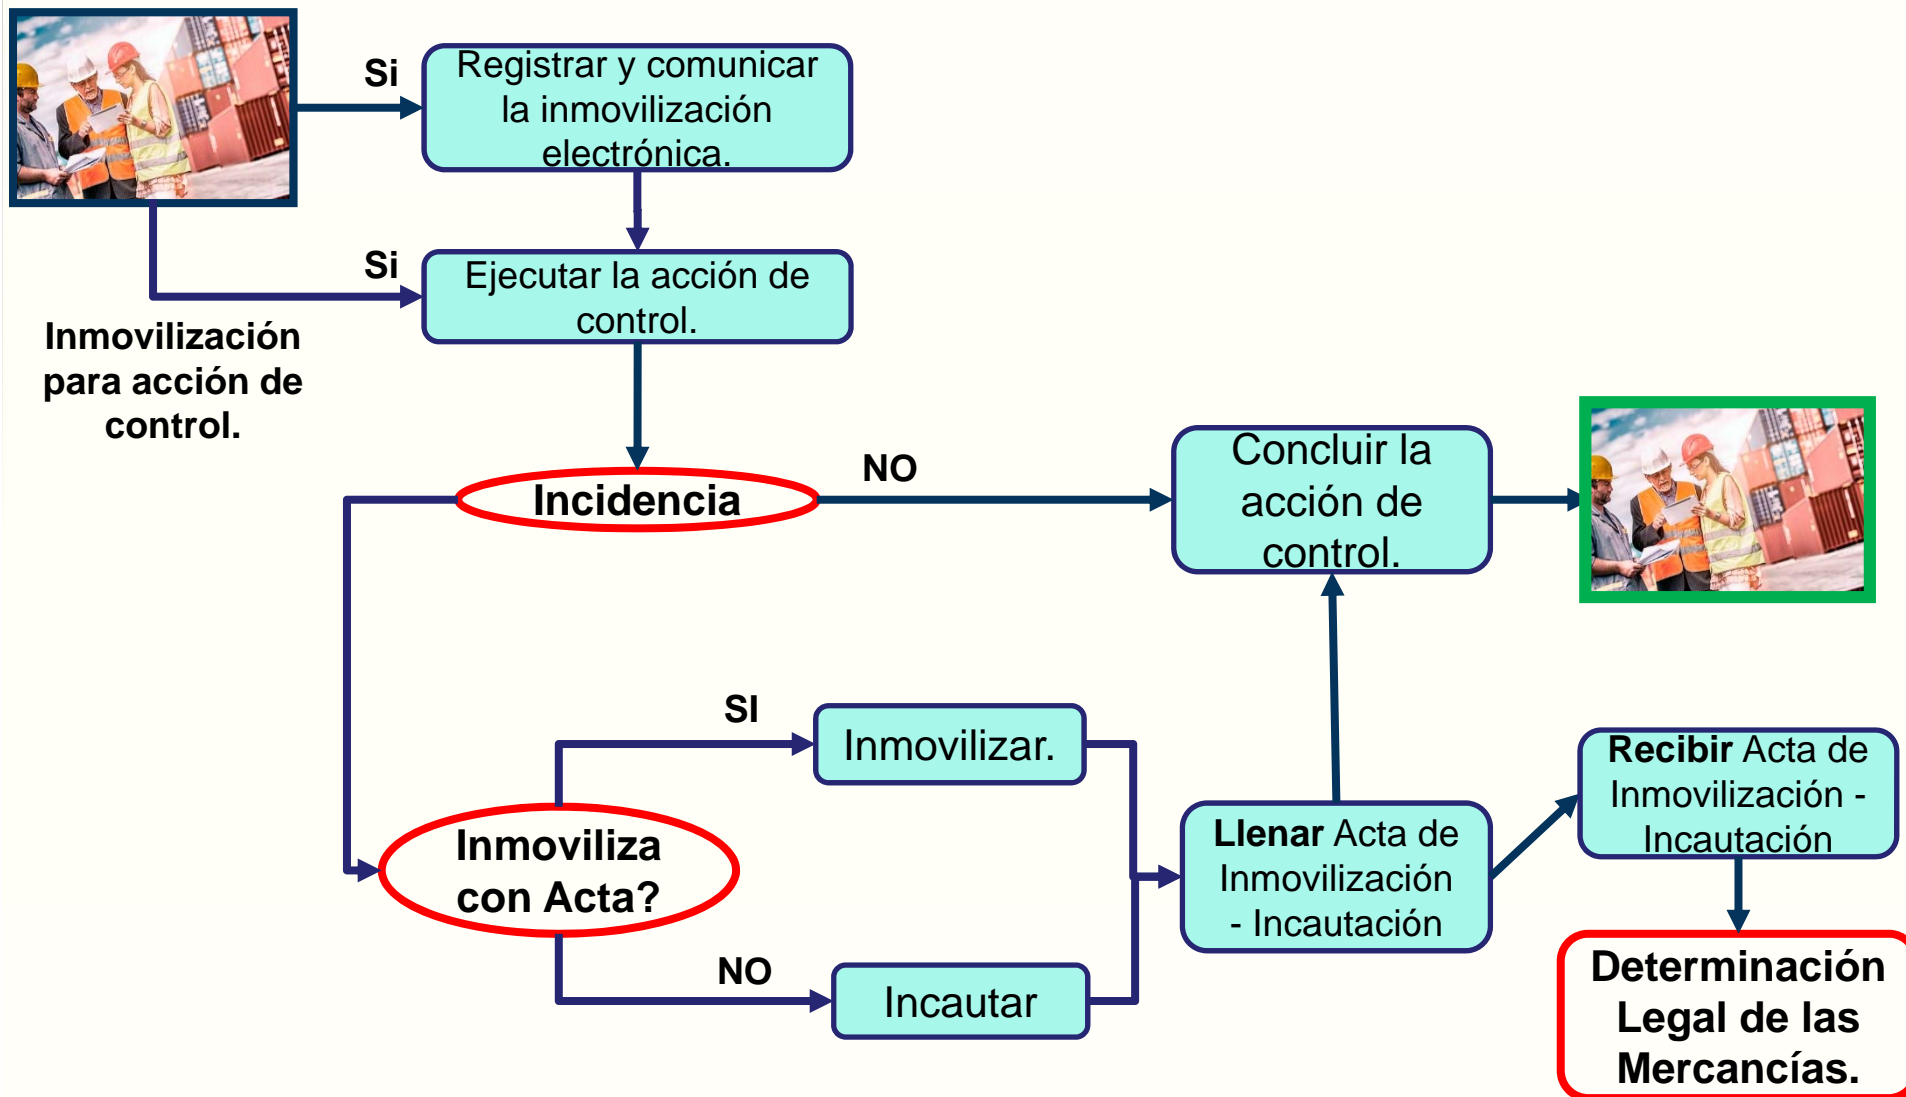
Si

Registrar y comunicar la inmovilización electrónica.

Si

Ejecutar la acción de control.

Inmovilización para acción de control.

Incidencia

NO

Concluir la acción de control.

SI

Inmovilizar.

Inmoviliza con Acta?

NO

Incautar

Llenar Acta de Inmovilización - Incautación

Recibir Acta de Inmovilización - Incautación

Determinación Legal de las Mercancías.